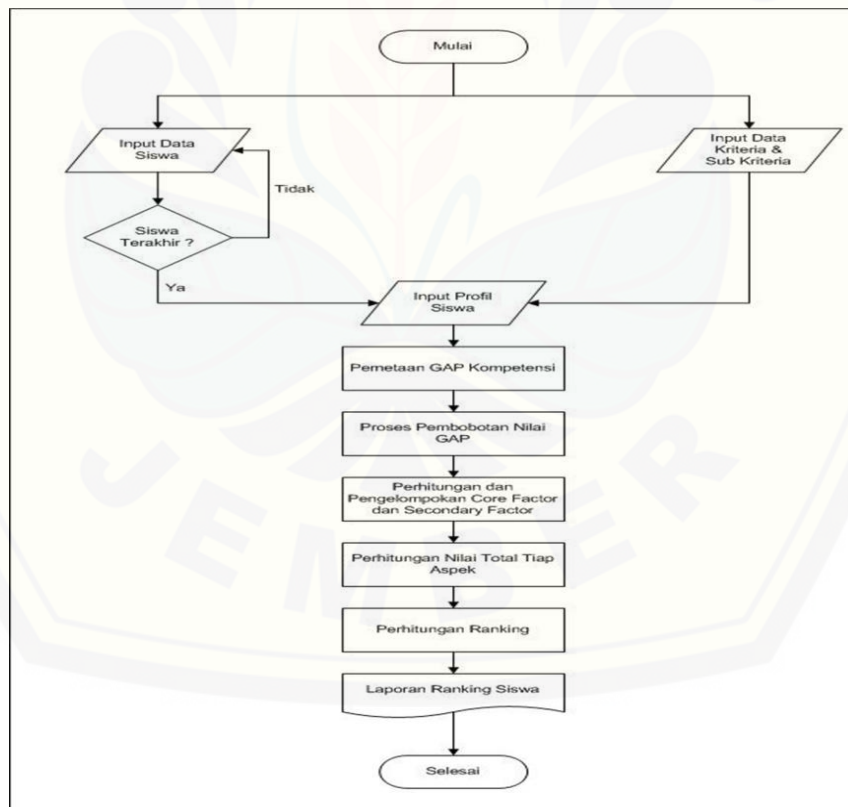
Mulai

Input Data Siswa

Input Data Kriteria & Sub Kriteria

Tidak

Siswa Terakhir ?

Ya

Input Profil Siswa

Pemetaan GAP Kompetensi

Proses Pembobotan Nilai GAP

Perhitungan dan Pengelompokan Core Factor dan Secondary Factor

Perhitungan Nilai Total Tiap Aspek

Perhitungan Ranking

Laporan Ranking Siswa

Selesai

JEMBER